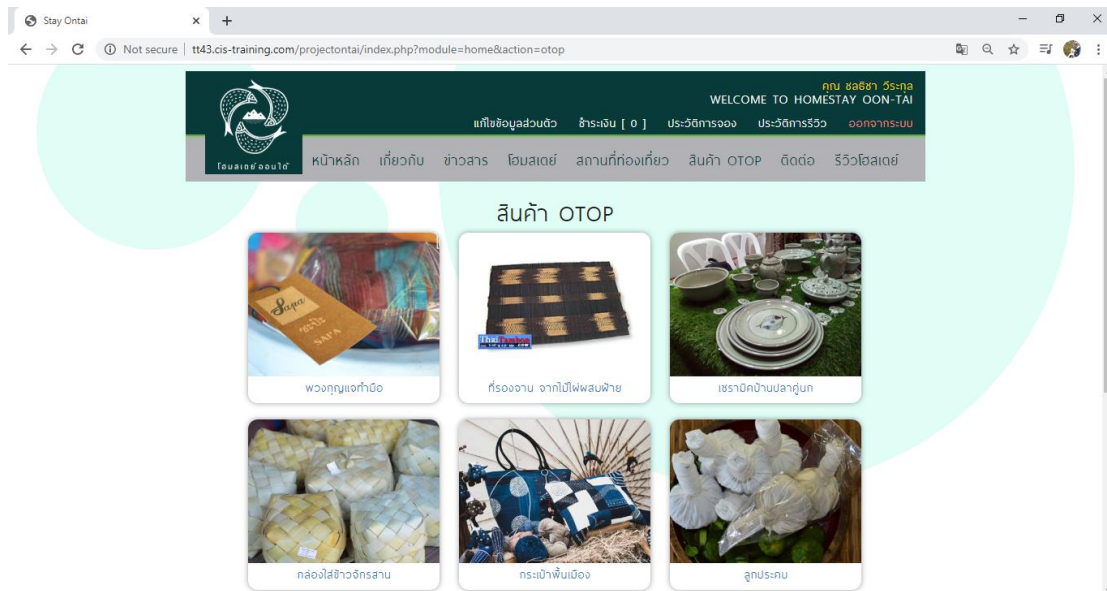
Stay Ontai

Not secure | tt43.cis-training.com/projectontai/index.php?module=home&action=otop

คุณ ชลธิชา วีระกุล
WELCOME TO HOMESTAY OON-TAI

แก้ไขข้อมูลส่วนตัว ชำระเงิน [ 0 ] ประวัติการจอง ประวัติการรีวิว ออกจากระบบ

โฮมสเตย์ออนใต้

หน้าหลัก เกี่ยวกับ ข่าวสาร โฮมสเตย์ สถานที่ท่องเที่ยว สินค้า OTOP ติดต่อ รีวิวโฮสเตย์

สินค้า OTOP

Sapa
สะปะ
SAPA

พวงกุญแจทำมือ

ที่รองจาน จากไม้ไผ่ผสมฝ้าย

เซรามิคบ้านปลาคู่นก

กล่องใส่ข้าวจักรสาน

กระเป๋าพื้นเมือง

ลูกประคบ